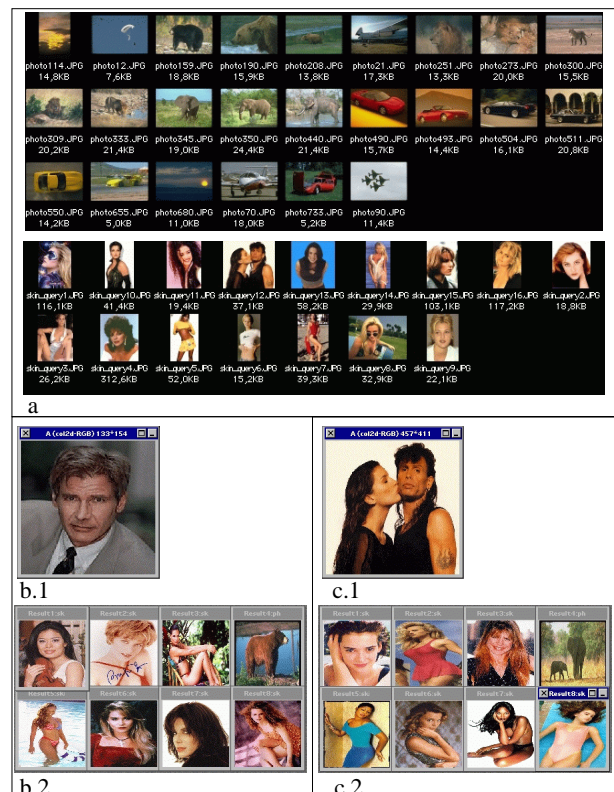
photo114.JPG 14,8KB
photo12.JPG 7,6KB
photo159.JPG 18,8KB
photo190.JPG 15,9KB
photo208.JPG 13,8KB
photo21.JPG 17,3KB
photo251.JPG 13,3KB
photo273.JPG 20,0KB
photo300.JPG 15,5KB
photo309.JPG 20,2KB
photo333.JPG 21,4KB
photo345.JPG 19,0KB
photo350.JPG 24,4KB
photo440.JPG 21,4KB
photo490.JPG 15,7KB
photo493.JPG 14,4KB
photo504.JPG 16,1KB
photo511.JPG 20,8KB
photo550.JPG 14,2KB
photo655.JPG 5,0KB
photo680.JPG 11,0KB
photo70.JPG 18,0KB
photo733.JPG 5,2KB
photo90.JPG 11,4KB

skin_query1.JPG 116,1KB
skin_query10.JPG 41,4KB
skin_query11.JPG 19,4KB
skin_query12.JPG 37,1KB
skin_query13.JPG 58,2KB
skin_query14.JPG 29,9KB
skin_query15.JPG 103,1KB
skin_query16.JPG 117,2KB
skin_query2.JPG 18,8KB
skin_query3.JPG 26,2KB
skin_query4.JPG 312,6KB
skin_query5.JPG 52,0KB
skin_query6.JPG 15,2KB
skin_query7.JPG 39,3KB
skin_query8.JPG 32,9KB
skin_query9.JPG 22,1KB

a

A (col2d-RGB) 133*154

b.1

A (col2d-RGB) 457*411

c.1

Result1.sk
Result2.sk
Result3.sk
Result4.pk
Result5.sk
Result6.sk
Result7.sk
Result8.sk

b.2

Result1.sk
Result2.sk
Result3.sk
Result4.pk
Result5.sk
Result6.sk
Result7.sk
Result8.sk

c.2